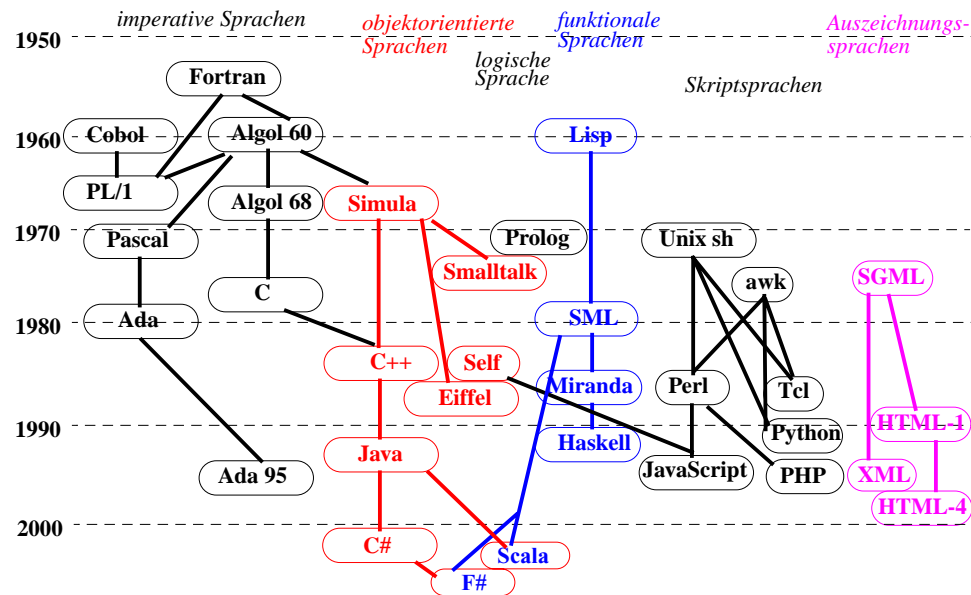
imperative Sprachen
objektorientierte Sprachen
funktionale Sprachen
Auszeichnungssprachen
logische Sprache
Skriptsprachen

1950
1960
1970
1980
1990
2000

Fortran
Cobol
Algol 60
PL/1
Algol 68
Simula
Pascal
Prolog
Smalltalk
C
Ada
C++
Self
Eiffel
Java
Ada 95
C#
Scala
F#
Lisp
SML
Miranda
Haskell
Unix sh
awk
Perl
Tcl
Python
JavaScript
PHP
SGML
HTML-1
XML
HTML-4